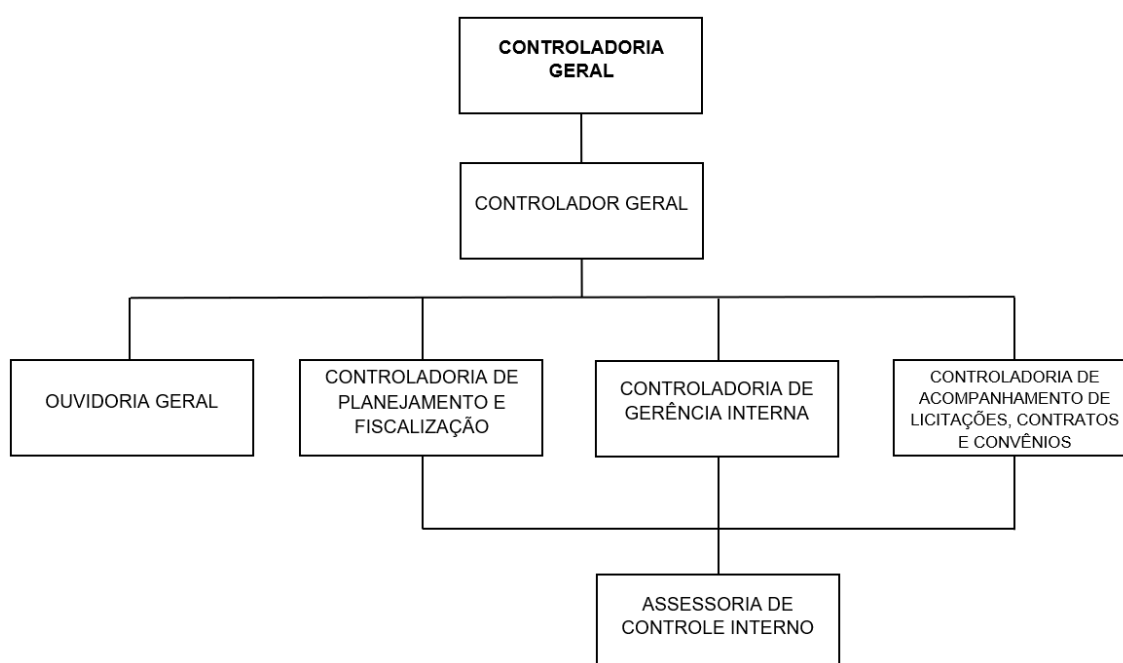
CONTROLADORIA GERAL

CONTROLADOR GERAL

OUVIDORIA GERAL

CONTROLADORIA DE PLANEJAMENTO E FISCALIZAÇÃO

CONTROLADORIA DE GERÊNCIA INTERNA

CONTROLADORIA DE ACOMPANHAMENTO DE LICITAÇÕES, CONTRATOS E CONVÊNIOS

ASSESSORIA DE CONTROLE INTERNO